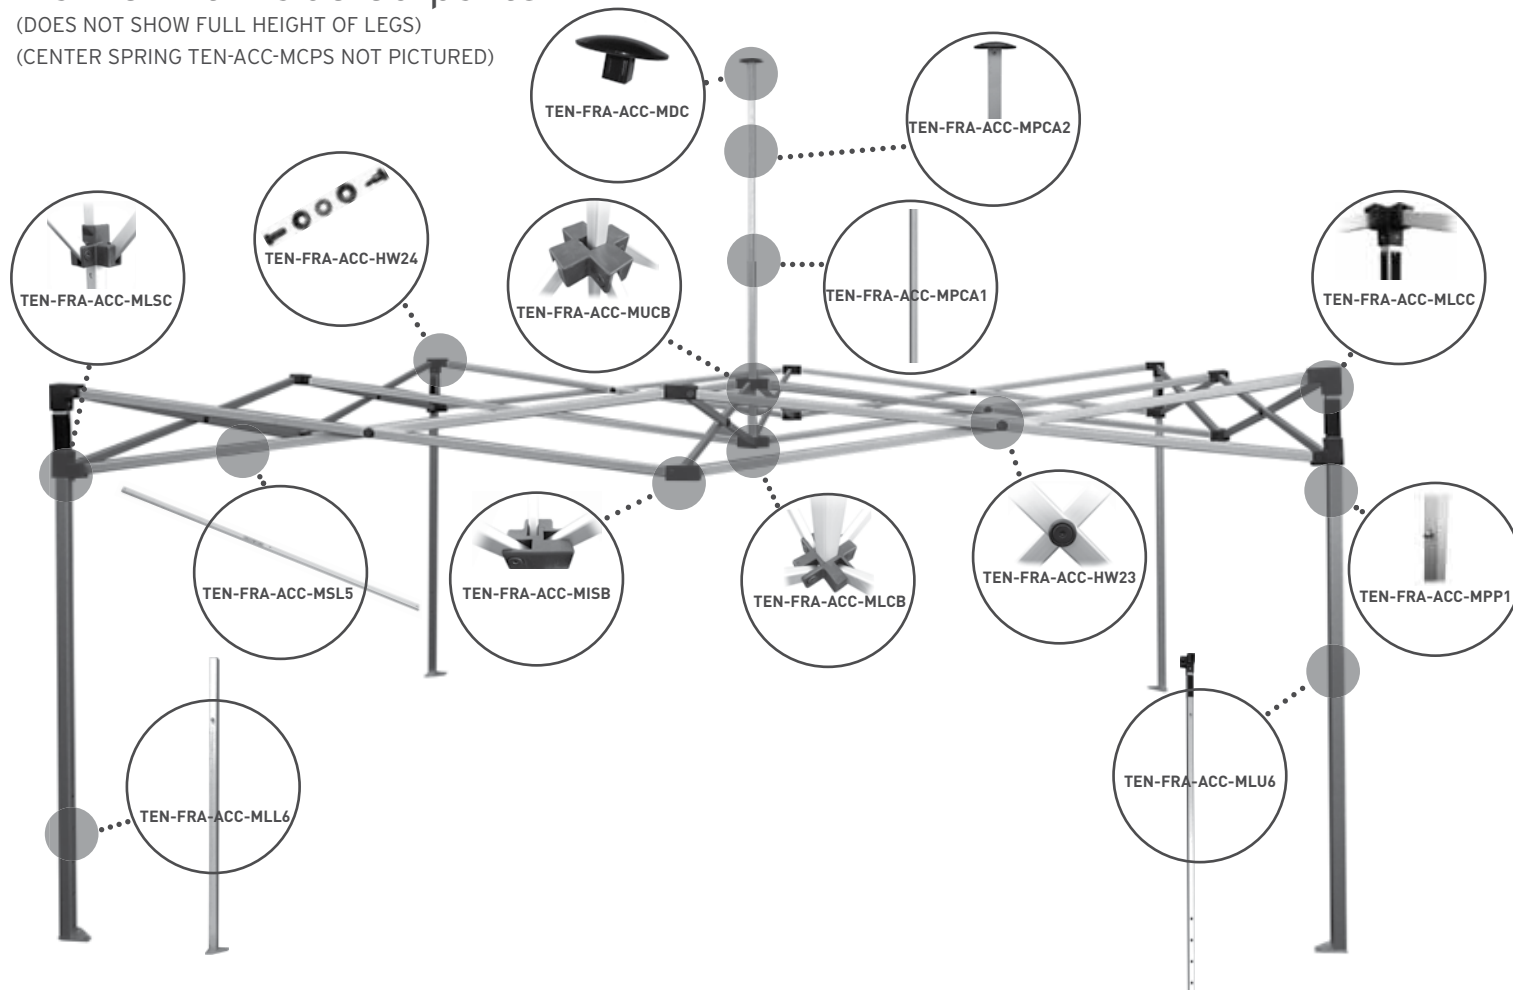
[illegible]
(DOES NOT SHOW FULL HEIGHT OF LEGS)
(CENTER SPRING TEN-ACC-MCPS NOT PICTURED)

TEN-FRA-ACC-MDC

TEN-FRA-ACC-MPCA2

TEN-FRA-ACC-HW24

TEN-FRA-ACC-MLSC

TEN-FRA-ACC-MUCB

TEN-FRA-ACC-MPCA1

TEN-FRA-ACC-MLCC

TEN-FRA-ACC-MSL5

TEN-FRA-ACC-MISB

TEN-FRA-ACC-MLCB

TEN-FRA-ACC-HW23

TEN-FRA-ACC-MPP1

TEN-FRA-ACC-MLL6

TEN-FRA-ACC-MLU6